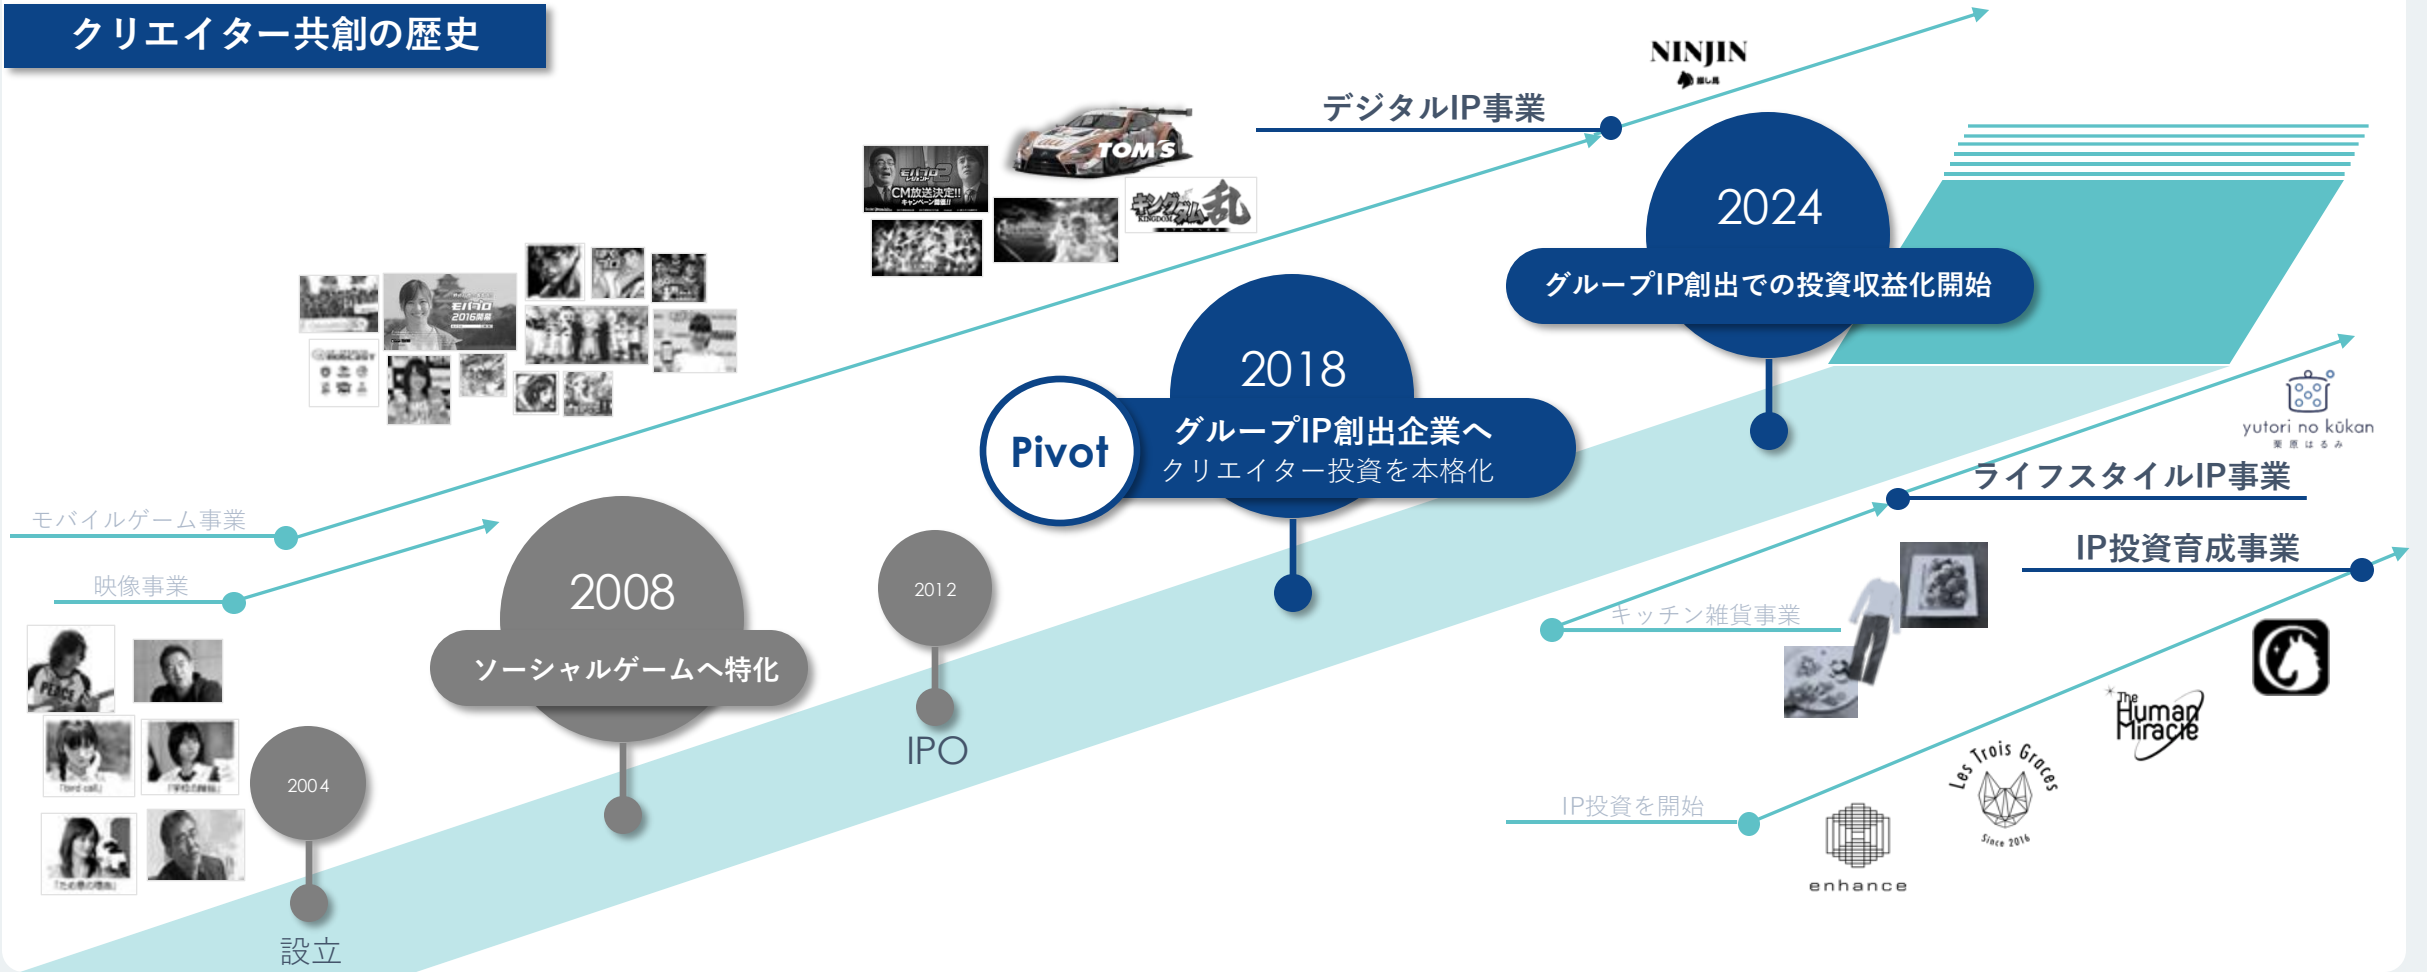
クリエイター共創の歴史

NINJIN

デジタルIP事業

2024
グループIP創出での投資収益化開始

TOM'S

キングダム乱

モバプロ2 CM放送決定!!

モバプロ 2016開幕

2018
Pivot
グループIP創出企業へ
クリエイター投資を本格化

yutori no kūkan

ライフスタイルIP事業

IP投資育成事業

モバイルゲーム事業

映像事業

2008
ソーシャルゲームへ特化

2012
IPO

キッチン雑貨事業

The Human Miracle

Les Trois Grâces Since 2016

IP投資を開始

enhance

2004
設立